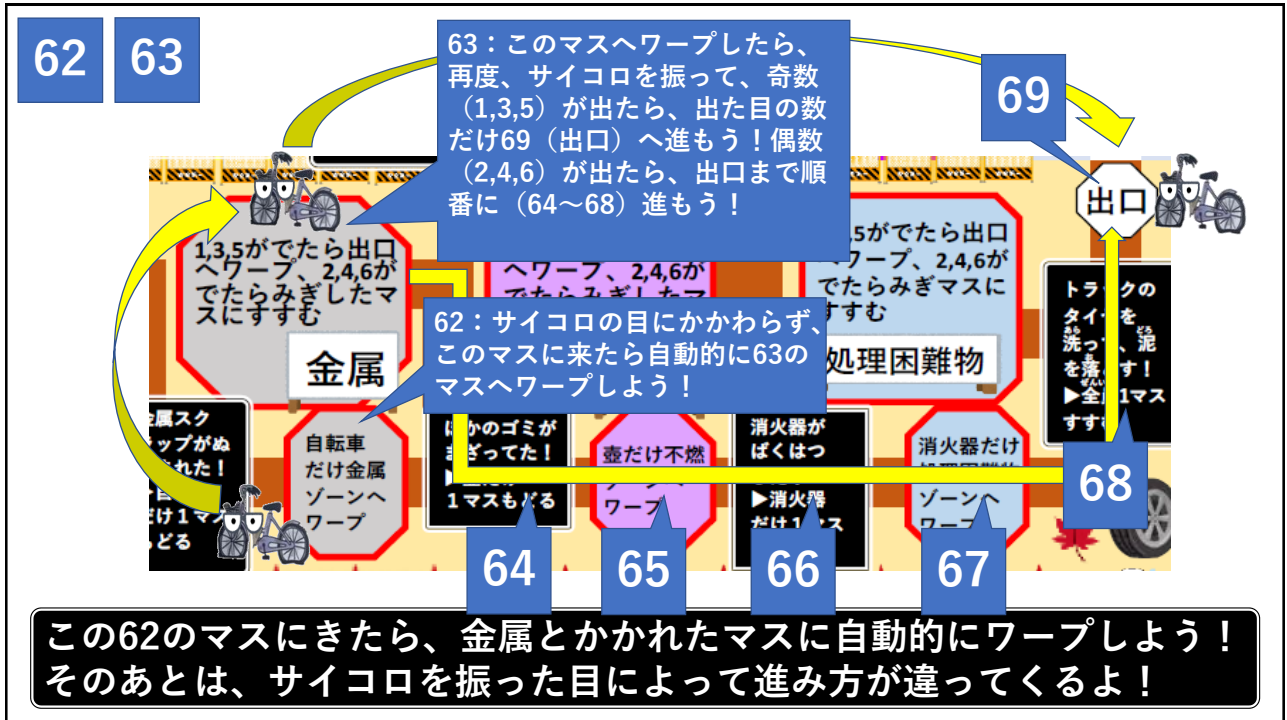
62 63

63：このマスへワープしたら、再度、サイコロを振って、奇数（1,3,5）が出たら、出た目の数だけ69（出口）へ進もう！偶数（2,4,6）が出たら、出口まで順番に（64～68）進もう！

69

出口

1,3,5がでたら出口へワープ、2,4,6がでたらみぎしたマスにすすむ

金属

へワープ、2,4,6がでたらみぎしたマ

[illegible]5がでたら出口へワープ、2,4,6がでたらみぎマスにすすむ

処理困難物

62：サイコロの目にかかわらず、このマスに来たら自動的に63のマスへワープしよう！

トラックのタイヤを洗って、泥を落とす！▶全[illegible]1マスすす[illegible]

金属スクラップがぬ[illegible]れた！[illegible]だけ1マ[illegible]どる

自転車だけ金属ゾーンへワープ

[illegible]かのゴミがまざってた！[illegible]1マスもどる

壺だけ不燃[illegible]ワープ

消火器がばくはつ▶消火器だけ1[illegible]ス

消火器だけ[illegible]ゾーンへワー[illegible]

68

64 65 66 67

この62のマスにきたら、金属とかかれたマスに自動的にワープしよう！
そのあとは、サイコロを振った目によって進み方が違ってくるよ！